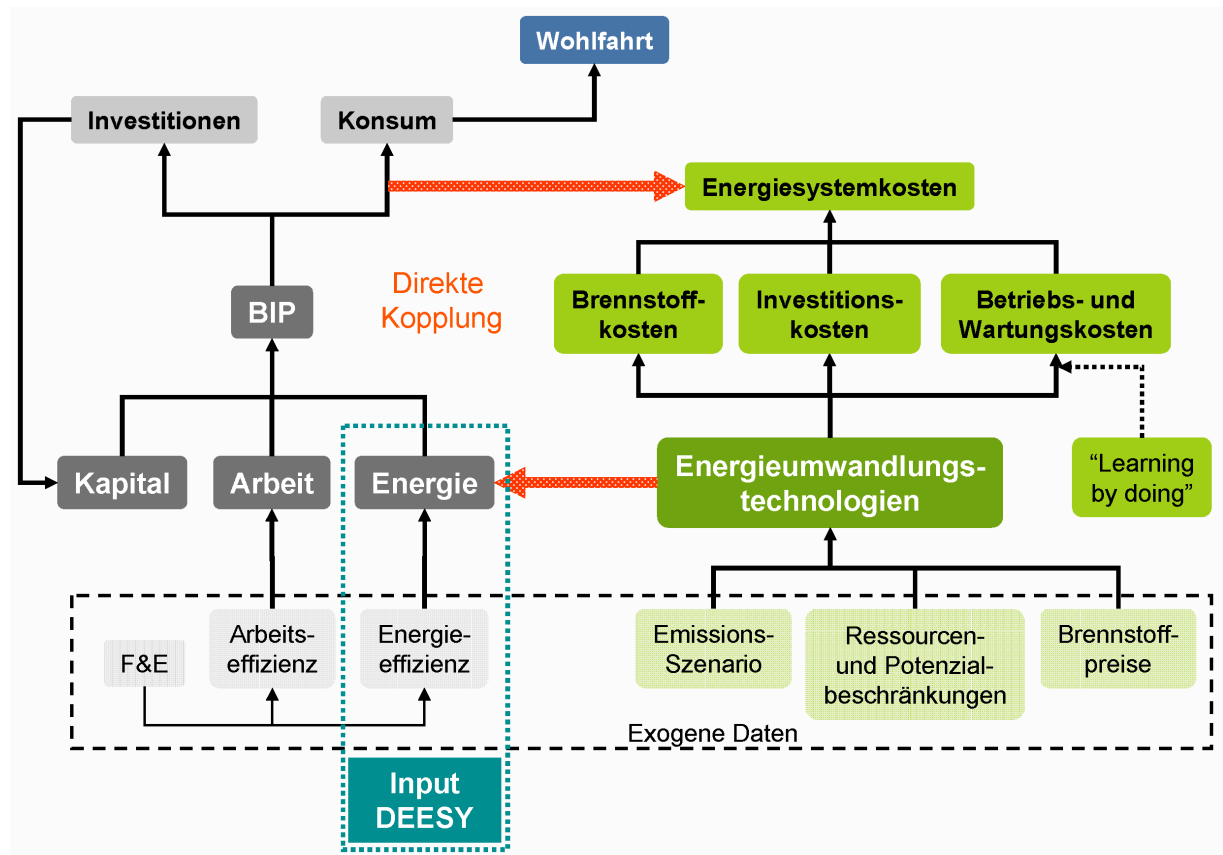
Wohlfahrt

Investitionen

Konsum

Energiesystemkosten

Direkte Kopplung

BIP

Brennstoffkosten

Investitionskosten

Betriebs- und Wartungskosten

Kapital

Arbeit

Energie

Energieumwandlungstechnologien

“Learning by doing”

F&E

Arbeitseffizienz

Energieeffizienz

Emissions-Szenario

Ressourcen- und Potenzialbeschränkungen

Brennstoffpreise

Exogene Daten

Input DEESY